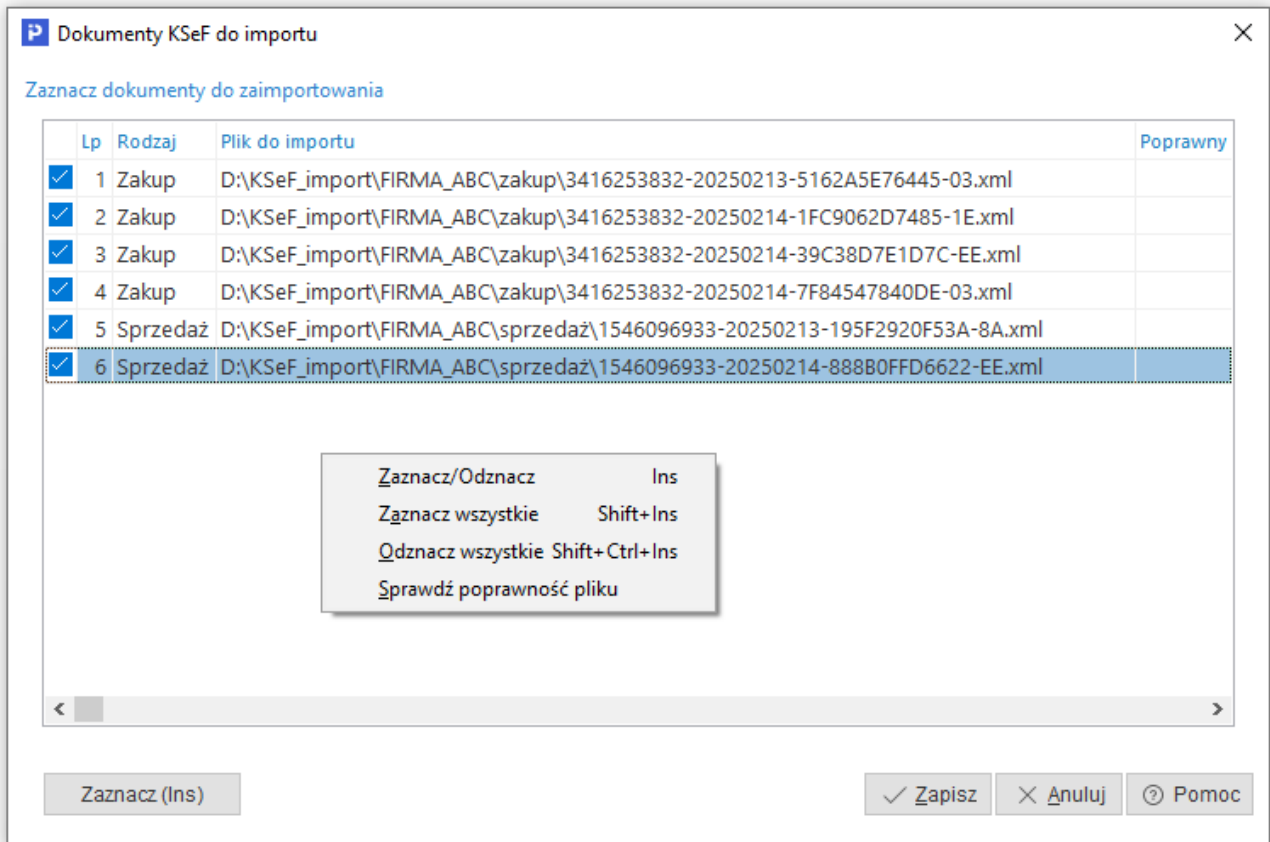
P Dokumenty KSeF do importu

Zaznacz dokumenty do zaimportowania

| | Lp | Rodzaj | Plik do importu | Poprawny |
|---|---|---|---|---|
| | 1 | Zakup | D:\KSeF_import\FIRMA_ABC\zakup\3416253832-20250213-5162A5E76445-03.xml | |
| | 2 | Zakup | D:\KSeF_import\FIRMA_ABC\zakup\3416253832-20250214-1FC9062D7485-1E.xml | |
| | 3 | Zakup | D:\KSeF_import\FIRMA_ABC\zakup\3416253832-20250214-39C38D7E1D7C-EE.xml | |
| | 4 | Zakup | D:\KSeF_import\FIRMA_ABC\zakup\3416253832-20250214-7F84547840DE-03.xml | |
| | 5 | Sprzedaż | D:\KSeF_import\FIRMA_ABC\sprzedaż\1546096933-20250213-195F2920F53A-8A.xml | |
| | 6 | Sprzedaż | D:\KSeF_import\FIRMA_ABC\sprzedaż\1546096933-20250214-888B0FFD6622-EE.xml | |

Zaznacz/Odznacz Ins
Zaznacz wszystkie Shift+Ins
Odznacz wszystkie Shift+Ctrl+Ins
Sprawdź poprawność pliku

Zaznacz (Ins)

Zapisz Anuluj Pomoc